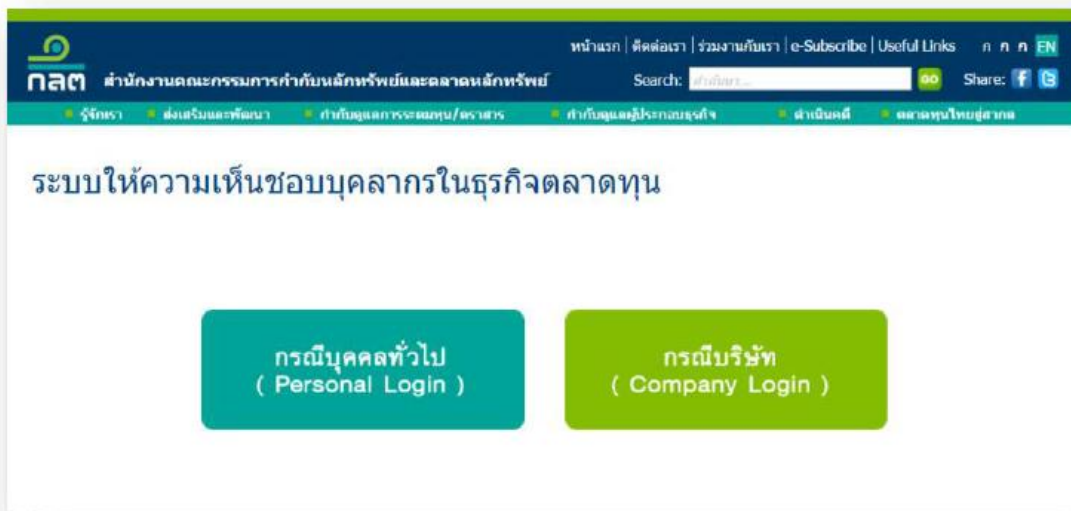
กลต สำนักงานคณะกรรมการกำกับหลักทรัพย์และตลาดหลักทรัพย์

หน้าแรก | ติดต่อเรา | ร่วมงานกับเรา | e-Subscribe | Useful Links ก ก ก EN

Search: คำค้นหา... GO Share:

รู้จักเรา ส่งเสริมและพัฒนา กำกับดูแลการระดมทุน/ตราสาร กำกับดูแลผู้ประกอบธุรกิจ ดำเนินคดี ตลาดทุนไทยสู่สากล

ระบบให้ความเห็นชอบบุคลากรในธุรกิจตลาดทุน

กรณีบุคคลทั่วไป
( Personal Login )

กรณีบริษัท
( Company Login )